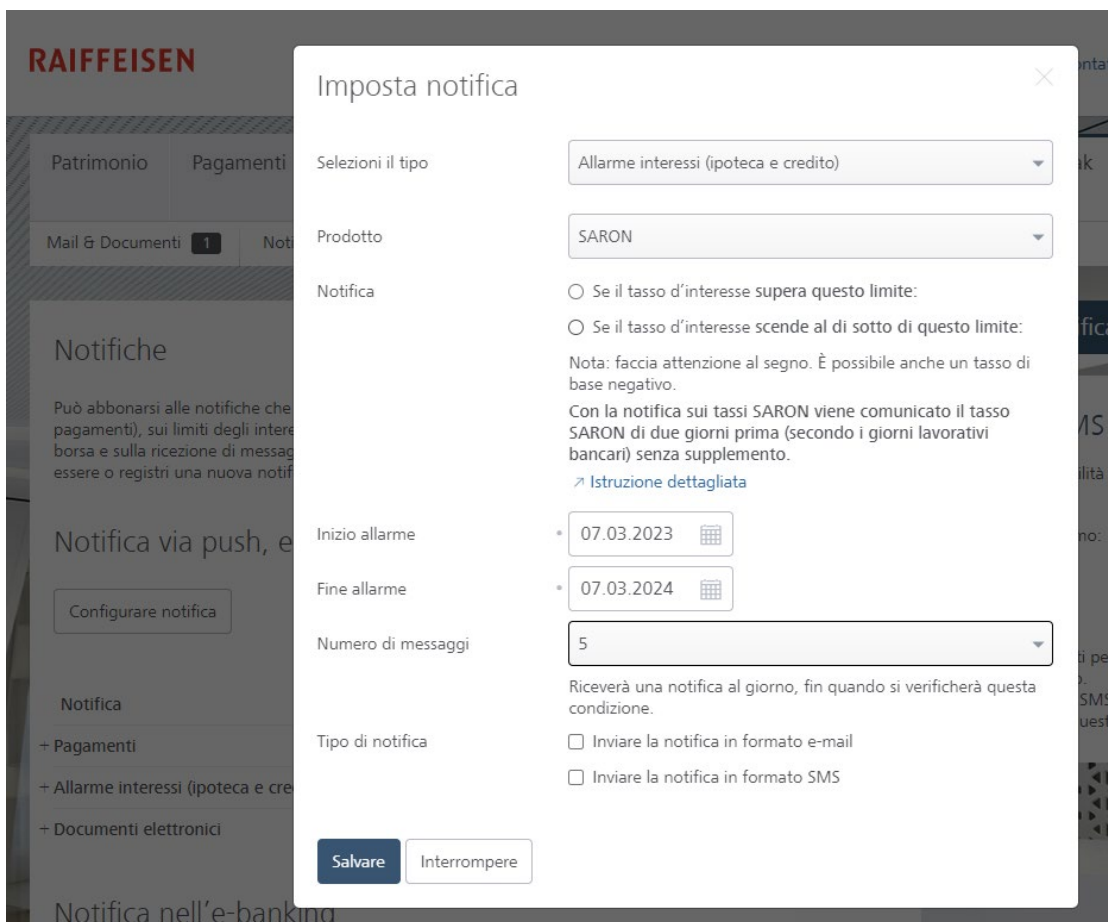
RAIFFEISEN

Patrimonio Pagamenti

Mail & Documenti 1 Noti

Notifiche

Può abbonarsi alle notifiche che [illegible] pagamenti), sui limiti degli intere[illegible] borsa e sulla ricezione di messag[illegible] essere o registri una nuova notif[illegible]

Notifica via push, e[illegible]

Configurare notifica

Notifica

+ Pagamenti

+ Allarme interessi (ipoteca e cre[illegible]

+ Documenti elettronici

Notifica nell'e-banking

Imposta notifica

Selezioni il tipo
Allarme interessi (ipoteca e credito)

Prodotto
SARON

Notifica
○ Se il tasso d'interesse supera questo limite:
○ Se il tasso d'interesse scende al di sotto di questo limite:

Nota: faccia attenzione al segno. È possibile anche un tasso di base negativo.

Con la notifica sui tassi SARON viene comunicato il tasso SARON di due giorni prima (secondo i giorni lavorativi bancari) senza supplemento.

↗ Istruzione dettagliata

Inizio allarme * 07.03.2023

Fine allarme * 07.03.2024

Numero di messaggi
5

Riceverà una notifica al giorno, fin quando si verificherà questa condizione.

Tipo di notifica
☐ Inviare la notifica in formato e-mail
☐ Inviare la notifica in formato SMS

Salvare Interrompere

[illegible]nta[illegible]
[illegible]k
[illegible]fica
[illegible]MS
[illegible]lità
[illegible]no:
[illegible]ti pe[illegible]
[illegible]SMS
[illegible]uest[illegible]